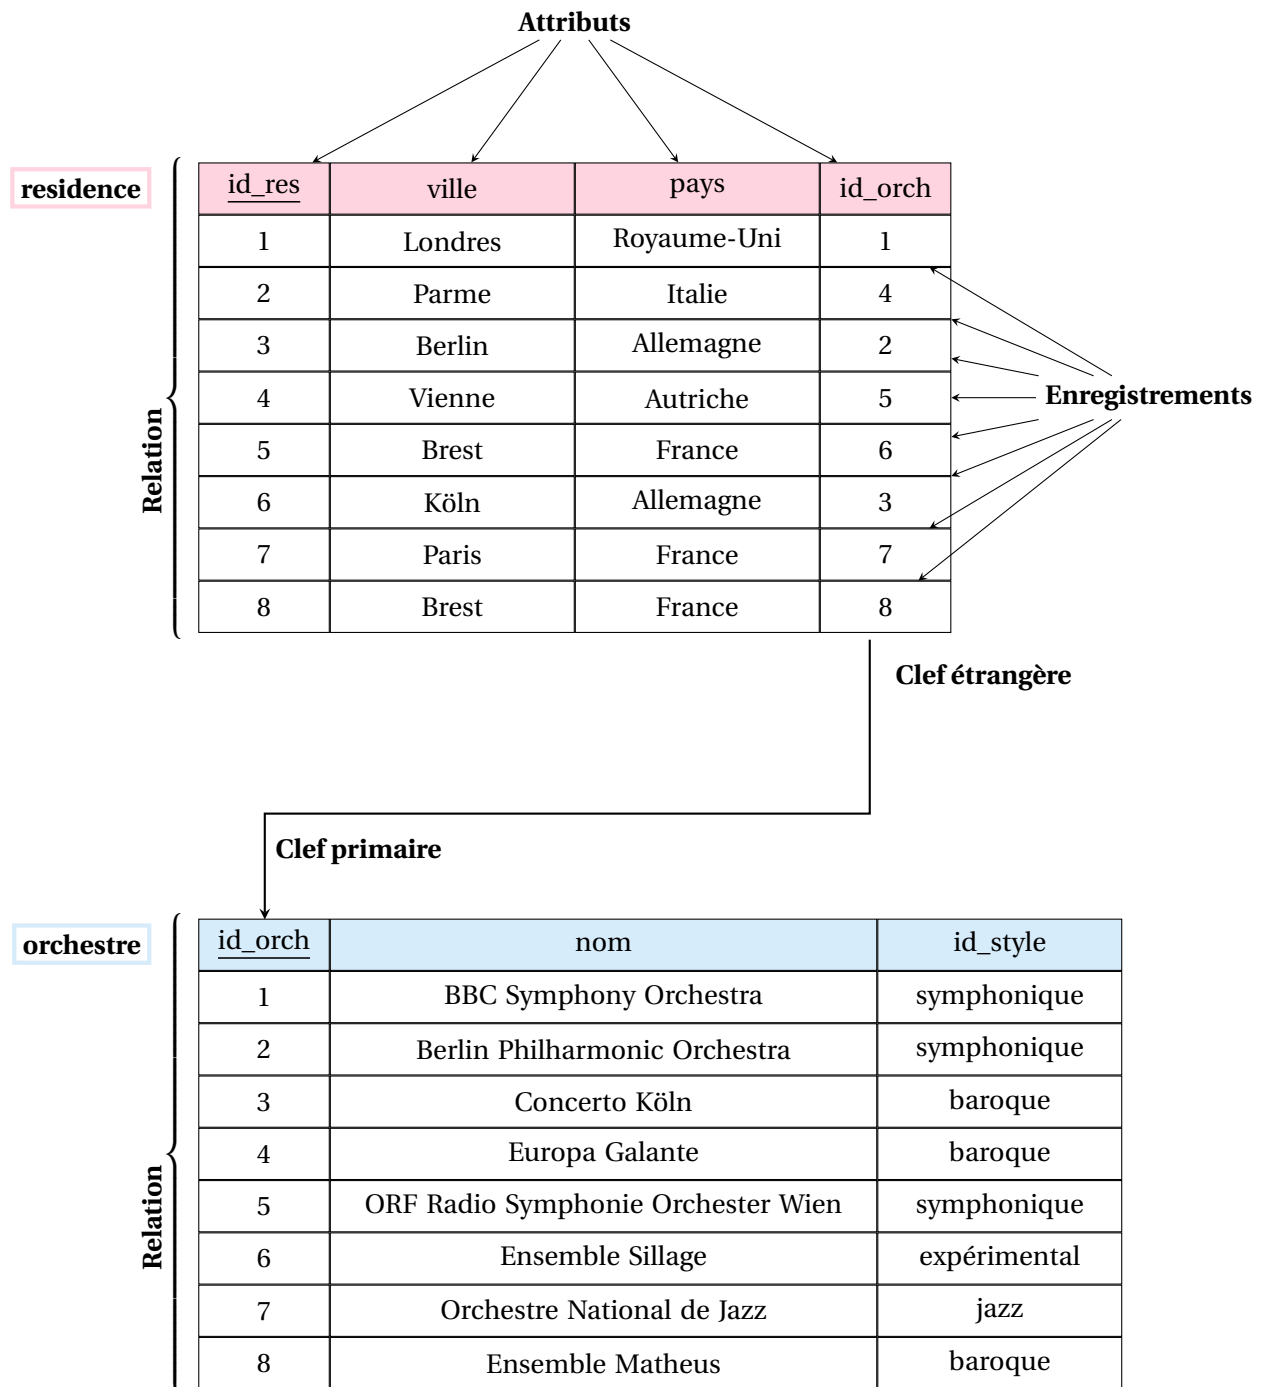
Attributs

residence

Relation

| id_res | ville | pays | id_orch |
|---|---|---|---|
| 1 | Londres | Royaume-Uni | 1 |
| 2 | Parme | Italie | 4 |
| 3 | Berlin | Allemagne | 2 |
| 4 | Vienne | Autriche | 5 |
| 5 | Brest | France | 6 |
| 6 | Köln | Allemagne | 3 |
| 7 | Paris | France | 7 |
| 8 | Brest | France | 8 |

Enregistrements

Clef étrangère

Clef primaire

orchestre

Relation

| id_orch | nom | id_style |
|---|---|---|
| 1 | BBC Symphony Orchestra | symphonique |
| 2 | Berlin Philharmonic Orchestra | symphonique |
| 3 | Concerto Köln | baroque |
| 4 | Europa Galante | baroque |
| 5 | ORF Radio Symphonie Orchester Wien | symphonique |
| 6 | Ensemble Sillage | expérimental |
| 7 | Orchestre National de Jazz | jazz |
| 8 | Ensemble Matheus | baroque |